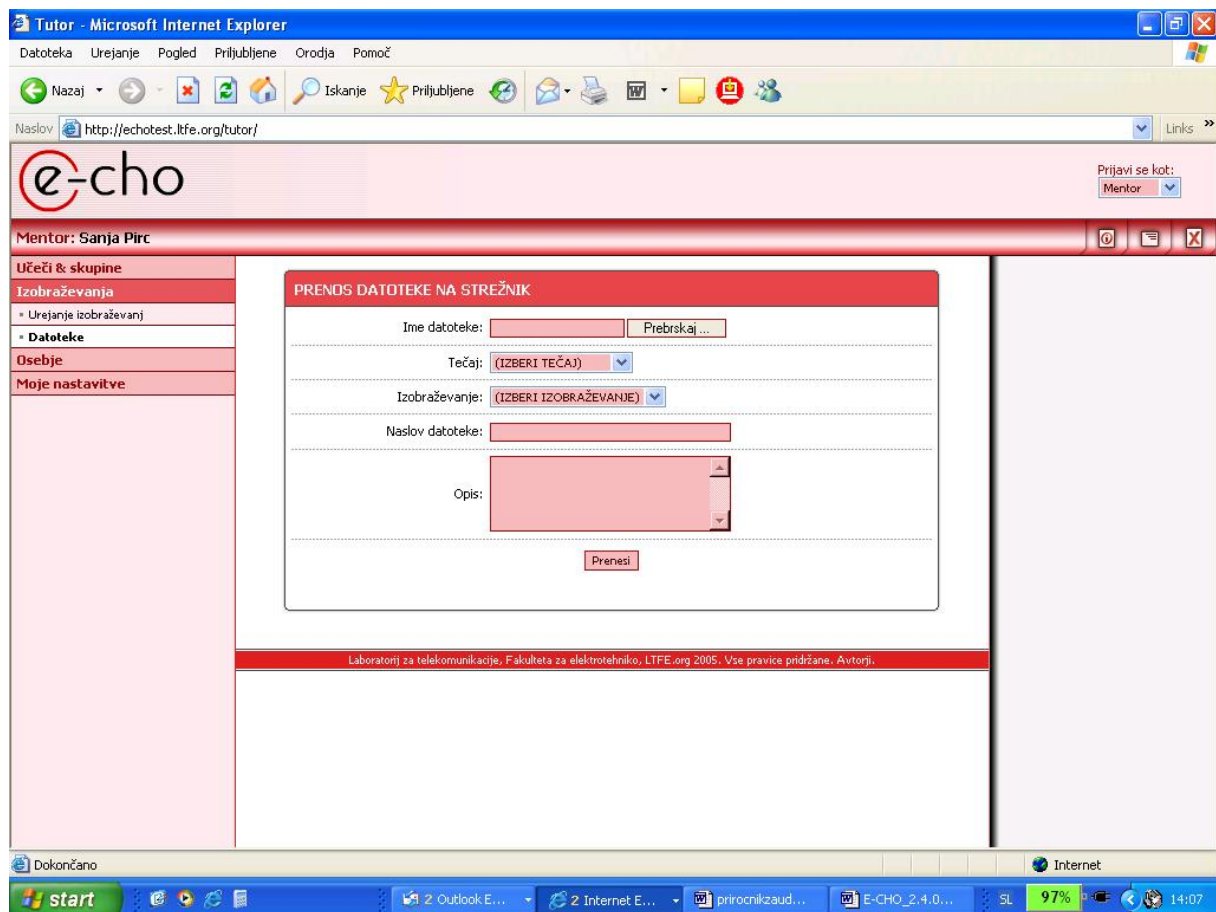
Tutor - Microsoft Internet Explorer

Datoteka Urejanje Pogled Priljubljene Orodja Pomoč

Nazaj Iskanje Priljubljene

Naslov http://echotest.ltfe.org/tutor/

Links

e-cho

Prijavi se kot:
Mentor

Mentor: Sanja Pirc

Učeči & skupine
Izobraževanja
Urejanje izobraževanj
Datoteke
Osebje
Moje nastavitve

PRENOS DATOTEKE NA STREŽNIK

Ime datoteke: Prebrskaj ...

Tečaj: (IZBERI TEČAJ)

Izobraževanje: (IZBERI IZOBRAŽEVANJE)

Naslov datoteke:

Opis:

Prenesi

Laboratorij za telekomunikacije, Fakulteta za elektrotehniko, LTFE.org 2005. Vse pravice pridržane. Avtorji.

Dokončano

Internet

start

2 Outlook E... 2 Internet E... prirocnikzaud... E-CHO_2.4.0... SL 97% 14:07